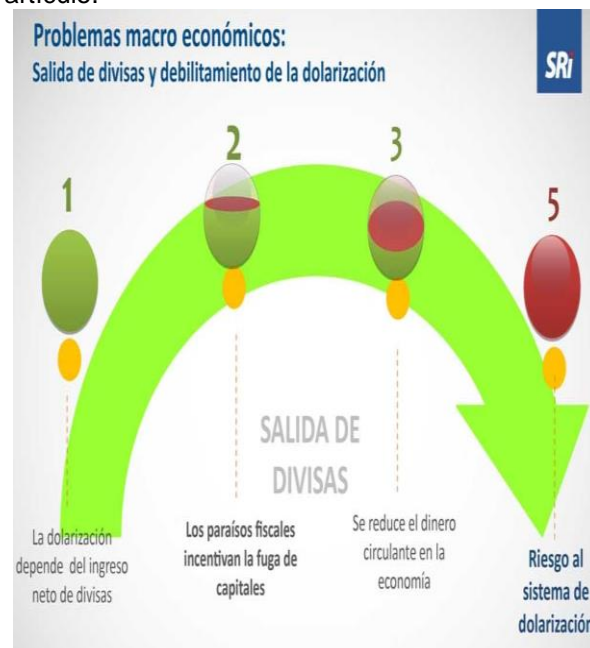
artículo.

Problemas macro económicos:
Salida de divisas y debilitamiento de la dolarización

SRi

1

2

3

5

SALIDA DE DIVISAS

La dolarización depende del ingreso neto de divisas

Los paraísos fiscales incentivan la fuga de capitales

Se reduce el dinero circulante en la economía

Riesgo al sistema de dolarización